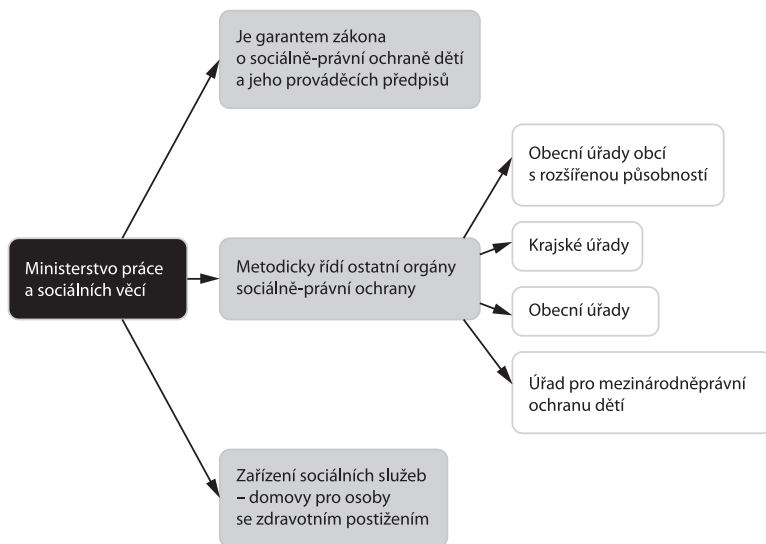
Ministerstvo práce a sociálních věcí

Je garantem zákona o sociálně-právní ochraně dětí a jeho prováděcích předpisů

Metodicky řídí ostatní orgány sociálně-právní ochrany

Obecní úřady obcí s rozšířenou působností

Krajské úřady

Obecní úřady

Úřad pro mezinárodněprávní ochranu dětí

Zařízení sociálních služeb – domovy pro osoby se zdravotním postižením